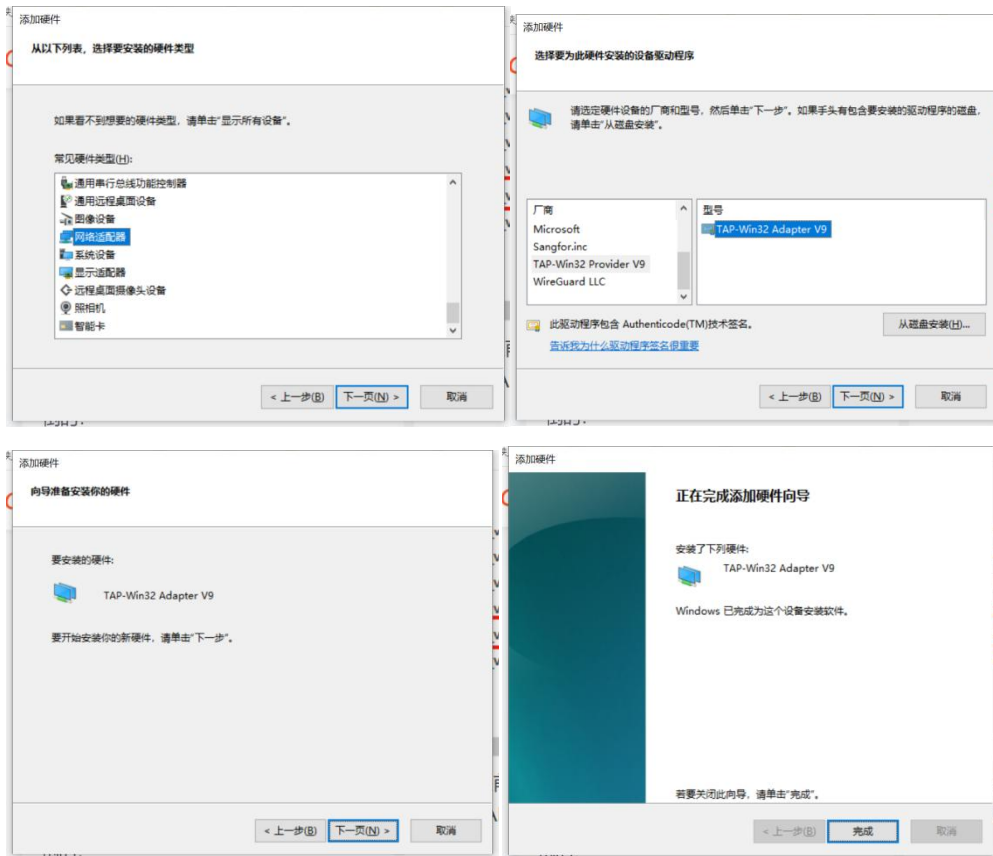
添加硬件

从以下列表，选择要安装的硬件类型

如果看不到想要的硬件类型，请单击"显示所有设备"。

常见硬件类型(H):

通用串行总线功能控制器
通用远程桌面设备
图像设备
网络适配器
系统设备
显示适配器
远程桌面摄像头设备
照相机
智能卡

< 上一步(B) 下一页(N) > 取消

添加硬件

选择要为此硬件安装的设备驱动程序

请选定硬件设备的厂商和型号，然后单击"下一步"。如果手头有包含要安装的驱动程序的磁盘，请单击"从磁盘安装"。

厂商
Microsoft
Sangfor.inc
TAP-Win32 Provider V9
WireGuard LLC

型号
TAP-Win32 Adapter V9

此驱动程序包含 Authenticode(TM)技术签名。

告诉我为什么驱动程序签名很重要

从磁盘安装(H)...

< 上一步(B) 下一页(N) > 取消

添加硬件

向导准备安装你的硬件

要安装的硬件:

TAP-Win32 Adapter V9

要开始安装你的新硬件，请单击"下一步"。

< 上一步(B) 下一页(N) > 取消

添加硬件

正在完成添加硬件向导

安装了下列硬件:

TAP-Win32 Adapter V9

Windows 已完成为这个设备安装软件。

若要关闭此向导，请单击"完成"。

< 上一步(B) 完成 取消